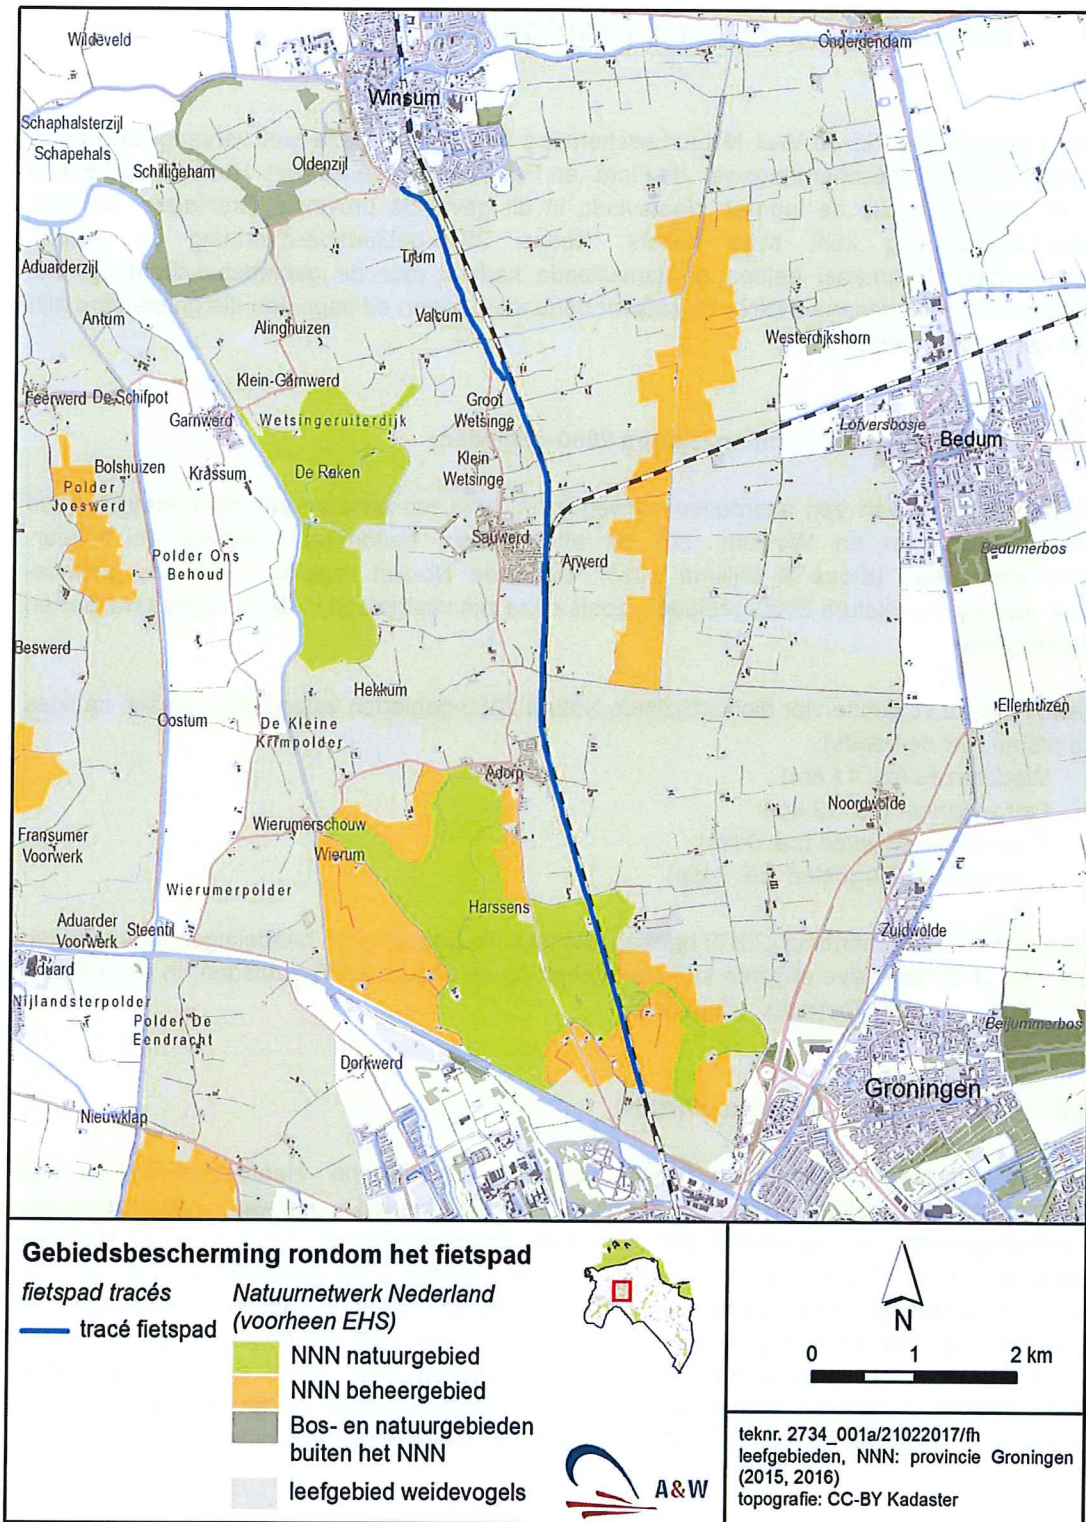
Wildeveld
Onderdendam
Winsum
Schaphalsterzijl
Schapehals
Schilligeham
Oldenzijl
Aduarderzijl
Tijum
Antum
Valcum
Alinghuizen
Westerdijkshorn
Klein-Garnwerd
Feerwerd De Schifpot
Garnwerd
Wetsingeruiterdijk
Groot Wetsinge
Loversbosje
Bedum
Bolshuizen
Polder Joeswerd
Krassum
De Raken
Klein Wetsinge
Sauwerd
Bedumerbos
Polder Ons Behoud
Arwerd
Beswerd
Hekkum
Ellerhuizen
Oostum
De Kleine Krimpolder
Adorp
Noordwolde
Wierumerschouw
Fransumer Voorwerk
Wierum
Wierumerpolder
Harssens
Aduarder Voorwerk
Steentil
Zuidwolde
Aduard
Nijlandsterpolder
Polder De Eendracht
Beijummerbos
Dorkwerd
Groningen
Nieuwklap

Gebiedsbescherming rondom het fietspad
fietspad tracés
tracé fietspad
Natuurnetwerk Nederland (voorheen EHS)
NNN natuurgebied
NNN beheergebied
Bos- en natuurgebieden buiten het NNN
leefgebied weidevogels
A&W
N
0 1 2 km
teknr. 2734_001a/21022017/fh
leefgebieden, NNN: provincie Groningen (2015, 2016)
topografie: CC-BY Kadaster